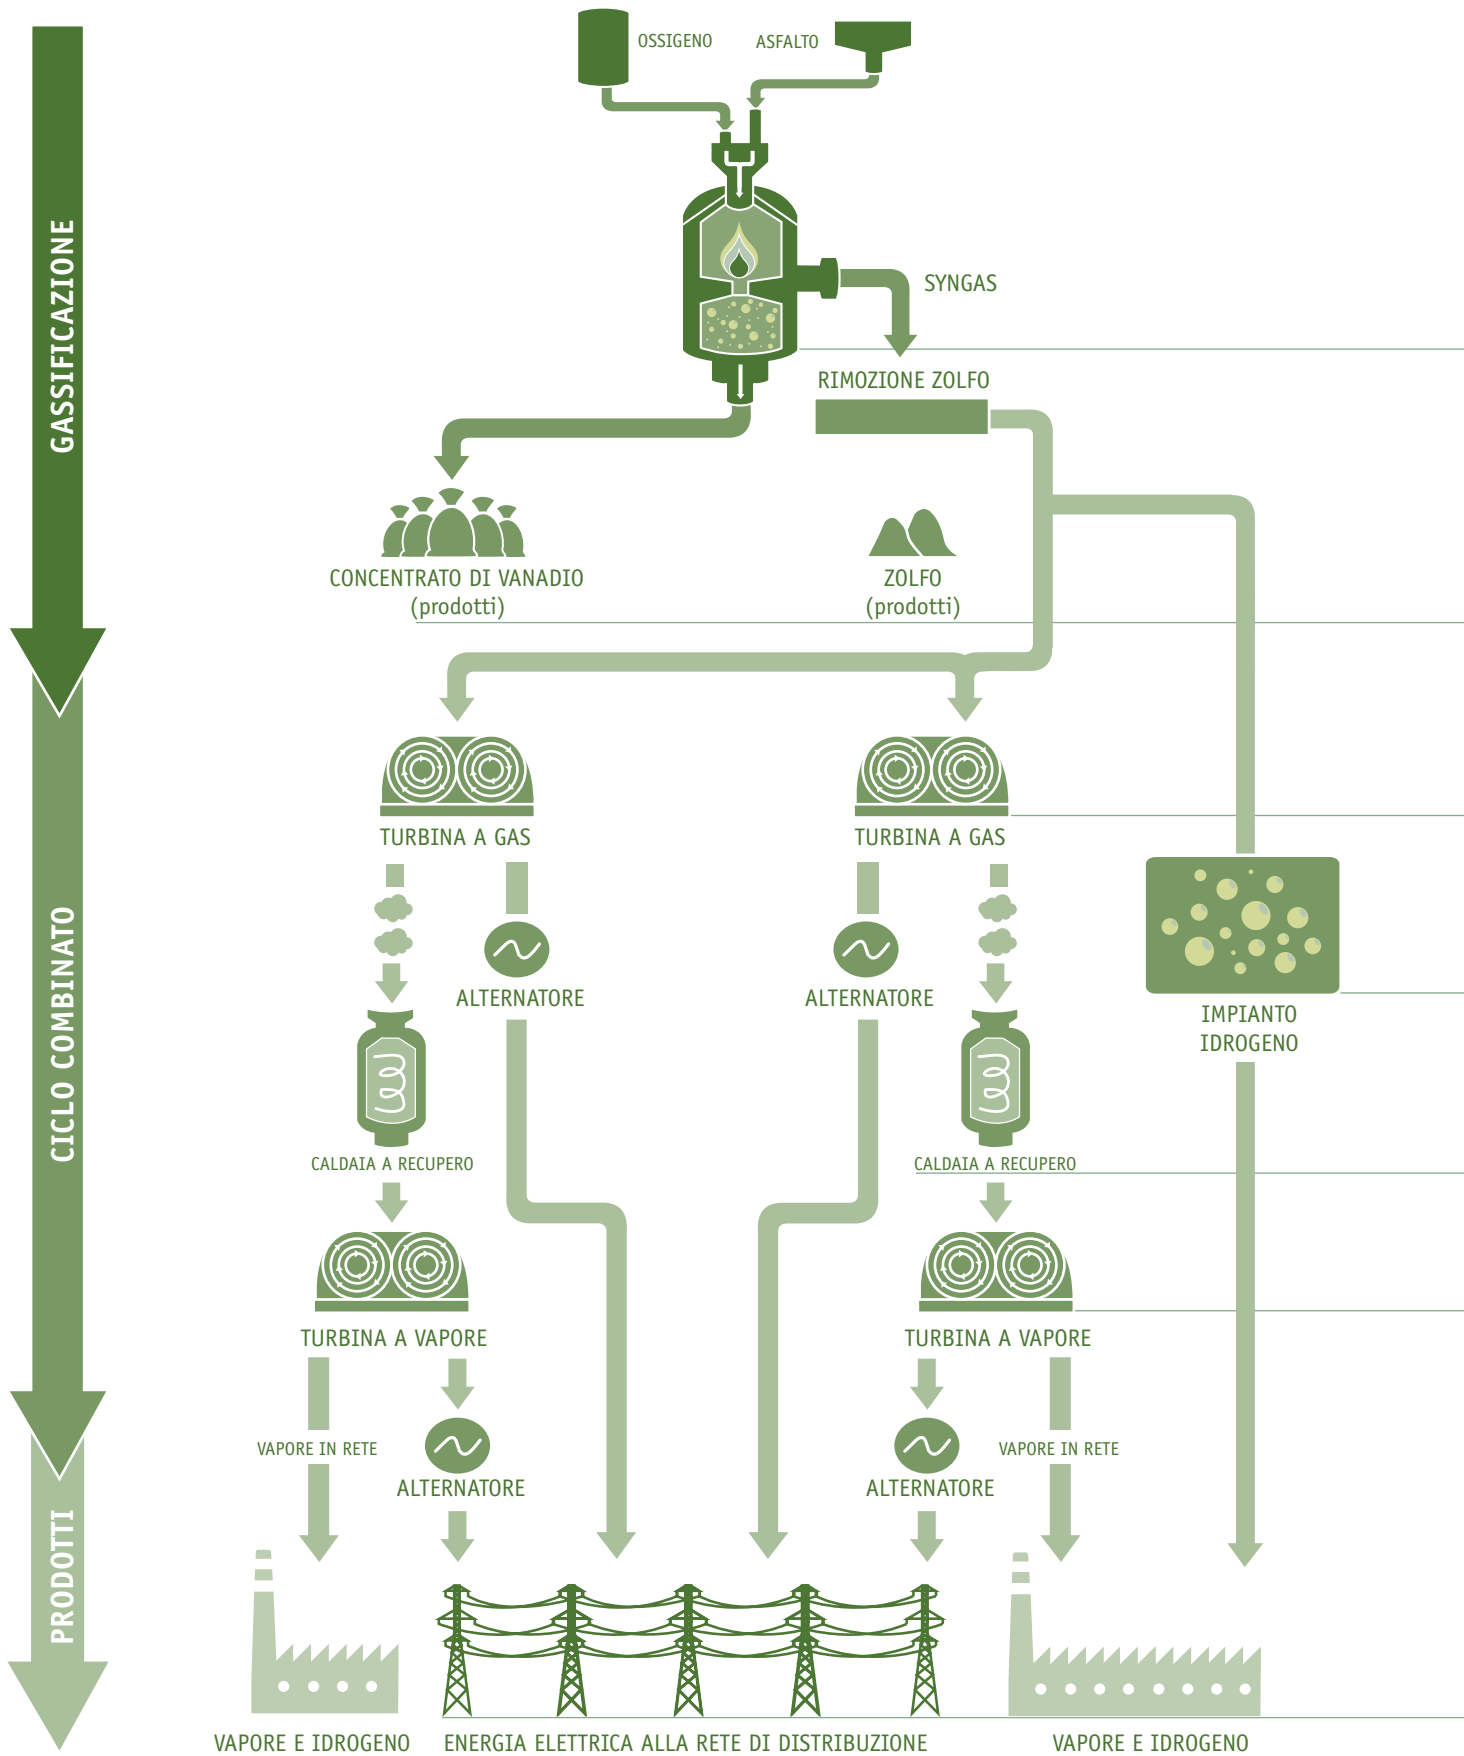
GASSIFICAZIONE

CICLO COMBINATO

PRODOTTI

OSSIGENO

ASFALTO

SYNGAS

RIMOZIONE ZOLFO

CONCENTRATO DI VANADIO
(prodotti)

ZOLFO
(prodotti)

TURBINA A GAS

TURBINA A GAS

ALTERNATORE

ALTERNATORE

IMPIANTO
IDROGENO

CALDAIA A RECUPERO

CALDAIA A RECUPERO

TURBINA A VAPORE

TURBINA A VAPORE

VAPORE IN RETE

ALTERNATORE

ALTERNATORE

VAPORE IN RETE

VAPORE E IDROGENO

ENERGIA ELETTRICA ALLA RETE DI DISTRIBUZIONE

VAPORE E IDROGENO